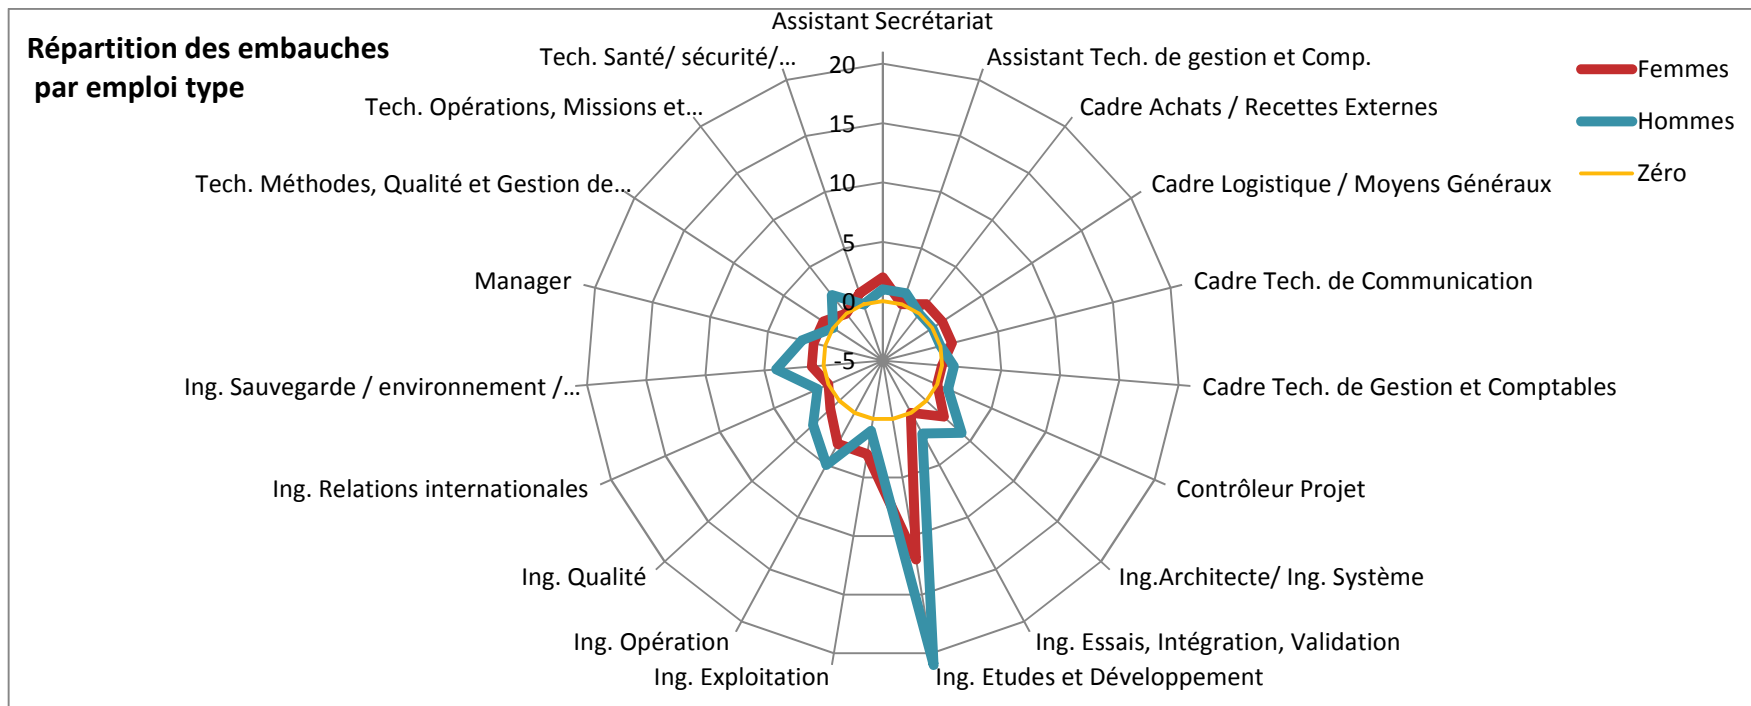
Répartition des embauches par emploi type

Assistant Secrétariat
Assistant Tech. de gestion et Comp.
Cadre Achats / Recettes Externes
Cadre Logistique / Moyens Généraux
Cadre Tech. de Communication
Cadre Tech. de Gestion et Comptables
Contrôleur Projet
Ing.Architecte/ Ing. Système
Ing. Essais, Intégration, Validation
Ing. Etudes et Développement
Ing. Exploitation
Ing. Opération
Ing. Qualité
Ing. Relations internationales
Ing. Sauvegarde / environnement /...
Manager
Tech. Méthodes, Qualité et Gestion de...
Tech. Opérations, Missions et...
Tech. Santé/ sécurité/...

20
15
10
5
0
-5

Femmes
Hommes
Zéro